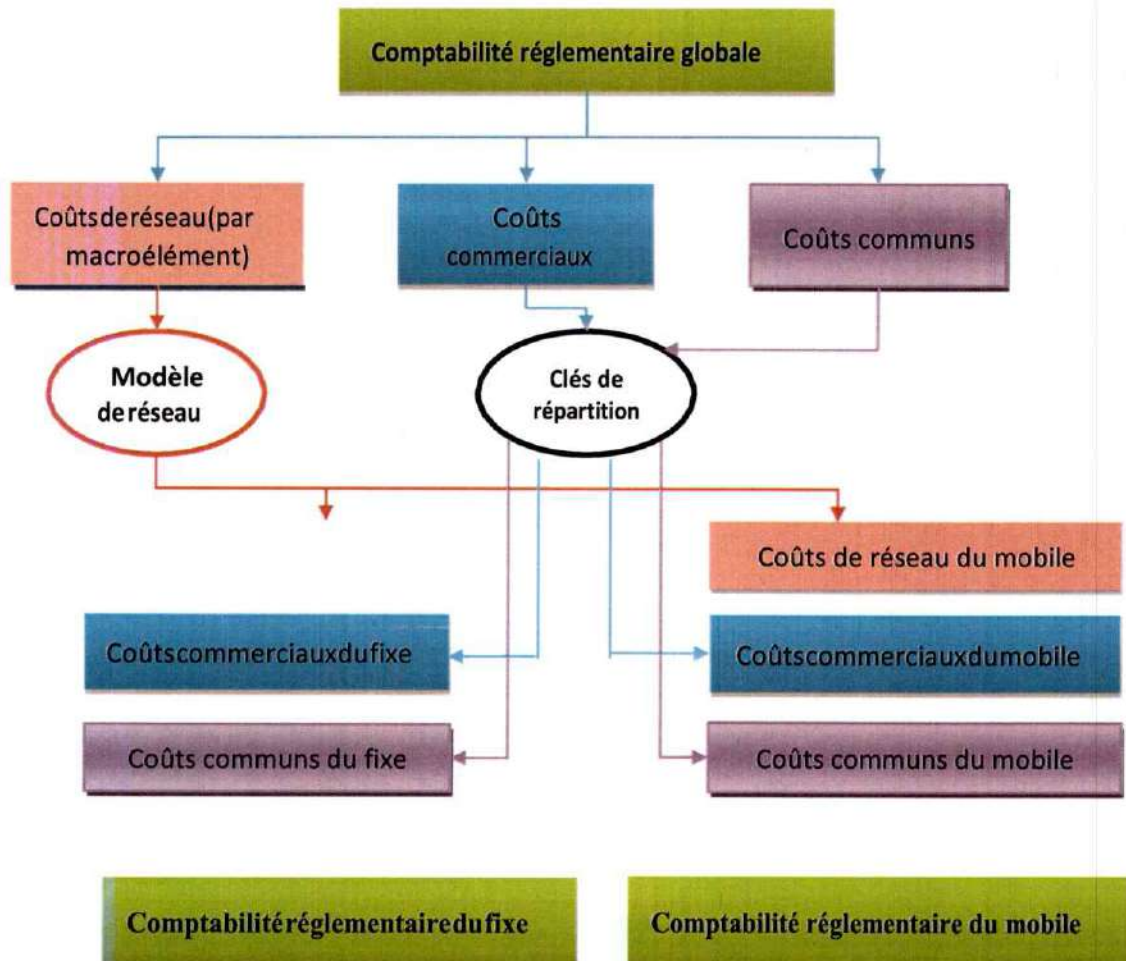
Comptabilité réglementaire globale

Coûtsderéseau(par macroélément)

Coûts commerciaux

Coûts communs

Modèle deréseau

Clés de répartition

Coûts de réseau du mobile

Coûtscommerciauxdufixe

Coûtscommerciauxdumobile

Coûts communs du fixe

Coûts communs du mobile

Comptabilitéréglementairedufixe

Comptabilité réglementaire du mobile